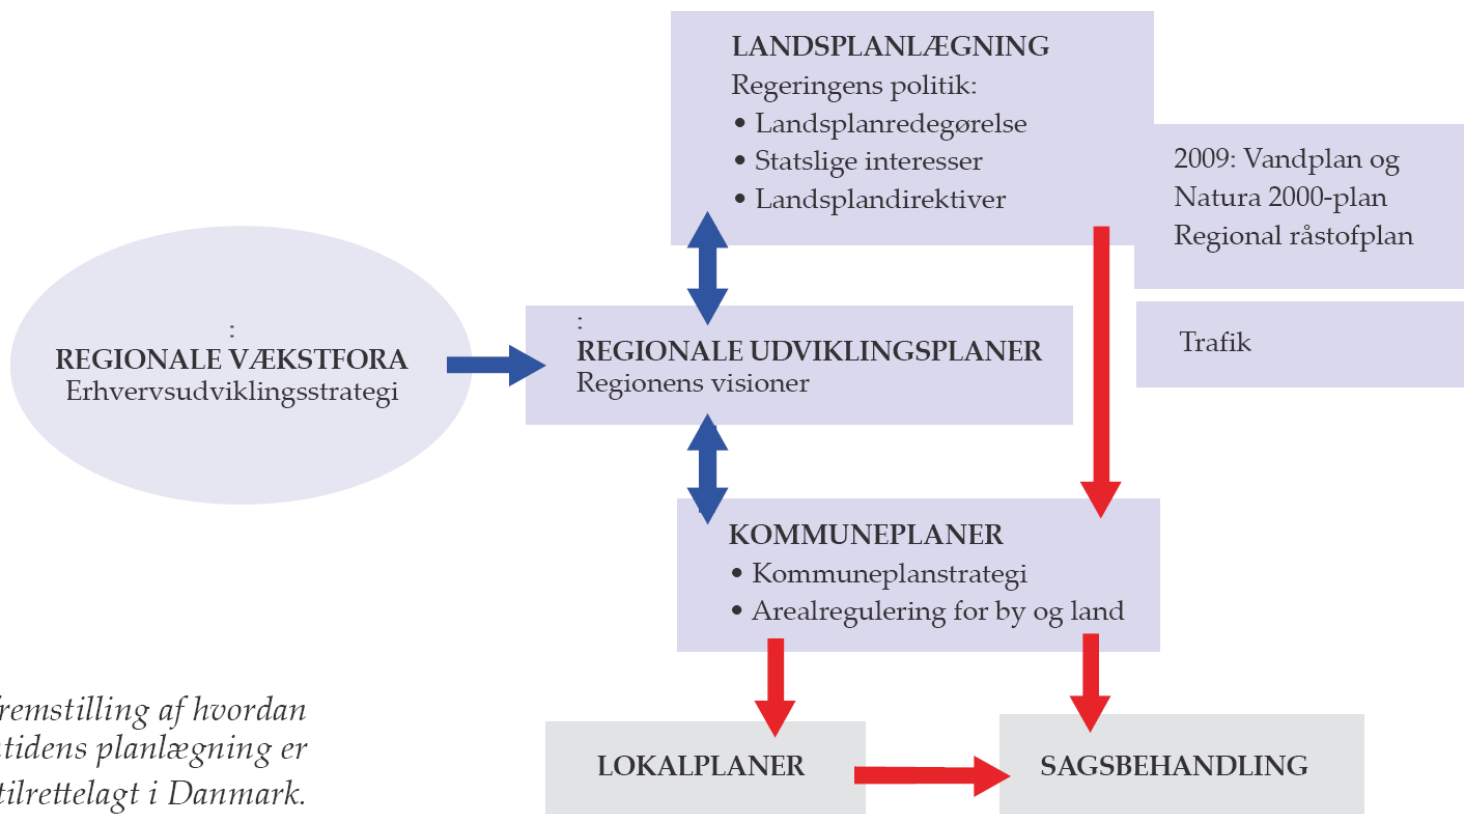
LANDSPLANLÆGNING
Regeringens politik:
• Landsplanredegørelse
• Statslige interesser
• Landsplandirektiver

2009: Vandplan og Natura 2000-plan
Regional råstofplan

Trafik

:
REGIONALE VÆKSTFORA
Erhvervsudviklingsstrategi

:
REGIONALE UDVIKLINGSPLANER
Regionens visioner

KOMMUNEPLANER
• Kommuneplanstrategi
• Arealregulering for by og land

LOKALPLANER

SAGSBEHANDLING

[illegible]remstilling af hvordan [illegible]tidens planlægning er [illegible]tilrettelagt i Danmark.